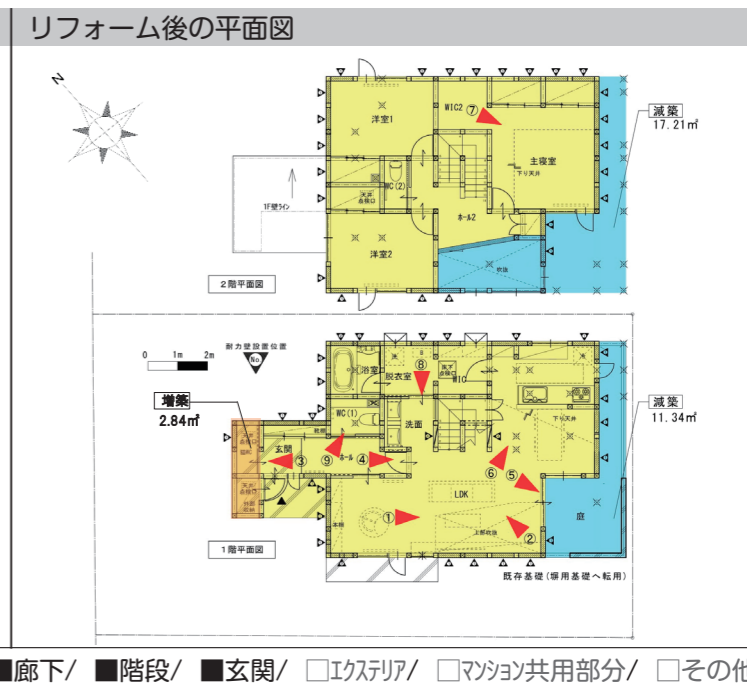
リフォーム後の平面図

N

洋室1

WIC2 ⑦

減築
17.21㎡

主寝室

下り天井

WC(2)

天井点検口

1F壁ライン

ホール2

洋室2

吹抜

2階平面図

耐力壁設置位置

No

0 1m 2m

浴室

⑧

脱衣室

点検口

WIC

減築
11.34㎡

増築
2.84㎡

WC(1)

洗面

下り天井

玄関

③

⑨

ホール

④

⑥

⑤

LDK

①

庭

②

本棚

上部収納

1階平面図

既存基礎（塀用基礎へ転用）

■廊下/ ■階段/ ■玄関/ □エクステリア/ □マンション共用部分/ □その他